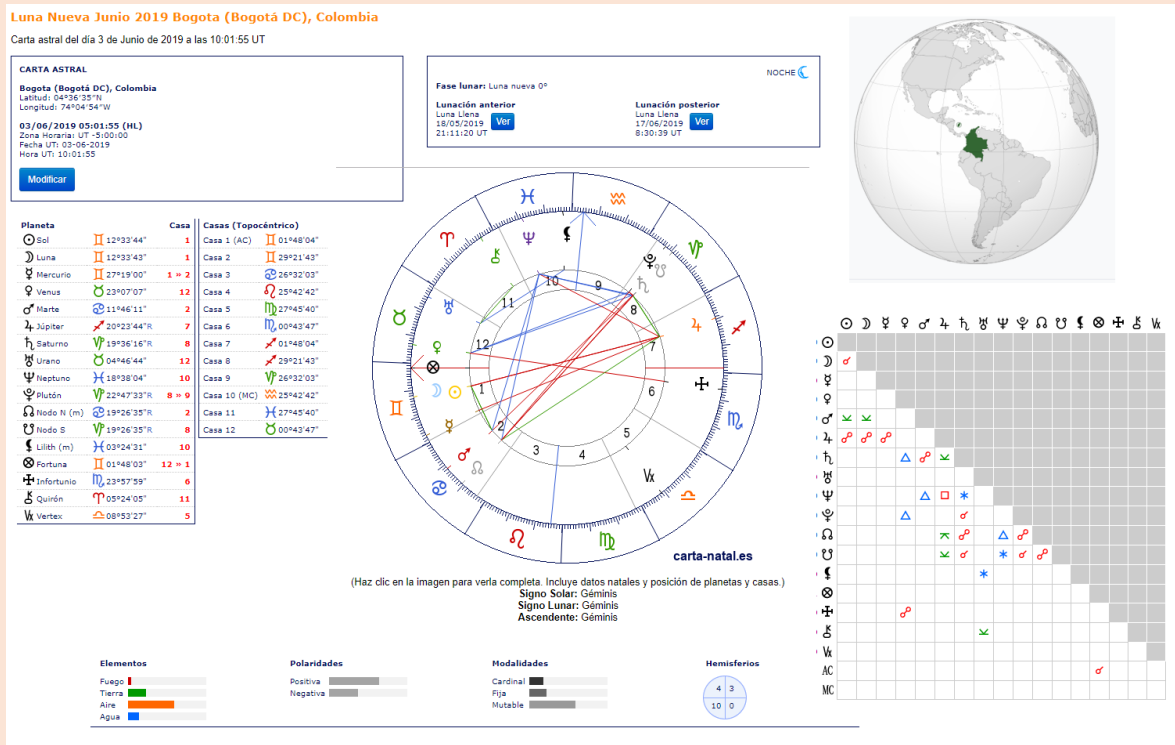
Luna Nueva Junio 2019 Bogota (Bogotá DC), Colombia

Carta astral del día 3 de Junio de 2019 a las 10:01:55 UT

CARTA ASTRAL

Bogota (Bogotá DC), Colombia
Latitud: 04°36'35"N
Longitud: 74°04'54"W

03/06/2019 05:01:55 (HL)
Zona Horaria: UT -5:00:00
Fecha UT: 03-06-2019
Hora UT: 10:01:55

Modificar

NOCHE

Fase lunar: Luna nueva 0°

Lunación anterior
Luna Llena
18/05/2019
21:11:20 UT
Ver

Lunación posterior
Luna Llena
17/06/2019
8:30:39 UT
Ver

| Planeta | | Casa |
|---|---|---|
| Sol | ♊ 12°33'44" | 1 |
| Luna | ♊ 12°33'43" | 1 |
| Mercurio | ♊ 27°19'00" | 1 » 2 |
| Venus | ♉ 23°07'07" | 12 |
| Marte | ♋ 11°46'11" | 2 |
| Júpiter | ♐ 20°23'44"R | 7 |
| Saturno | ♑ 19°36'16"R | 8 |
| Urano | ♉ 04°46'44" | 12 |
| Neptuno | ♓ 18°38'04" | 10 |
| Plutón | ♑ 22°47'33"R | 8 » 9 |
| Nodo N (m) | ♋ 19°26'35"R | 2 |
| Nodo S | ♑ 19°26'35"R | 8 |
| Lilith (m) | ♓ 03°24'31" | 10 |
| Fortuna | ♊ 01°48'03" | 12 » 1 |
| Infortunio | ♍ 23°57'59" | 6 |
| Quirón | ♈ 05°24'05" | 11 |
| Vertex | ♎ 08°53'27" | 5 |

| Casas (Topocéntrico) | |
|---|---|
| Casa 1 (AC) | ♊ 01°48'04" |
| Casa 2 | ♊ 29°21'43" |
| Casa 3 | ♋ 26°32'03" |
| Casa 4 | ♌ 25°42'42" |
| Casa 5 | ♍ 27°45'40" |
| Casa 6 | ♏ 00°43'47" |
| Casa 7 | ♐ 01°48'04" |
| Casa 8 | ♐ 29°21'43" |
| Casa 9 | ♑ 26°32'03" |
| Casa 10 (MC) | ♒ 25°42'42" |
| Casa 11 | ♓ 27°45'40" |
| Casa 12 | ♉ 00°43'47" |

10 9 8 7 6 5 4 3 2 1 12 11

carta-natal.es

(Haz clic en la imagen para verla completa. Incluye datos natales y posición de planetas y casas.)
Signo Solar: Géminis
Signo Lunar: Géminis
Ascendente: Géminis

Elementos
Fuego
Tierra
Aire
Agua

Polaridades
Positiva
Negativa

Modalidades
Cardinal
Fija
Mutable

Hemisferios
4 3
10 0

AC
MC